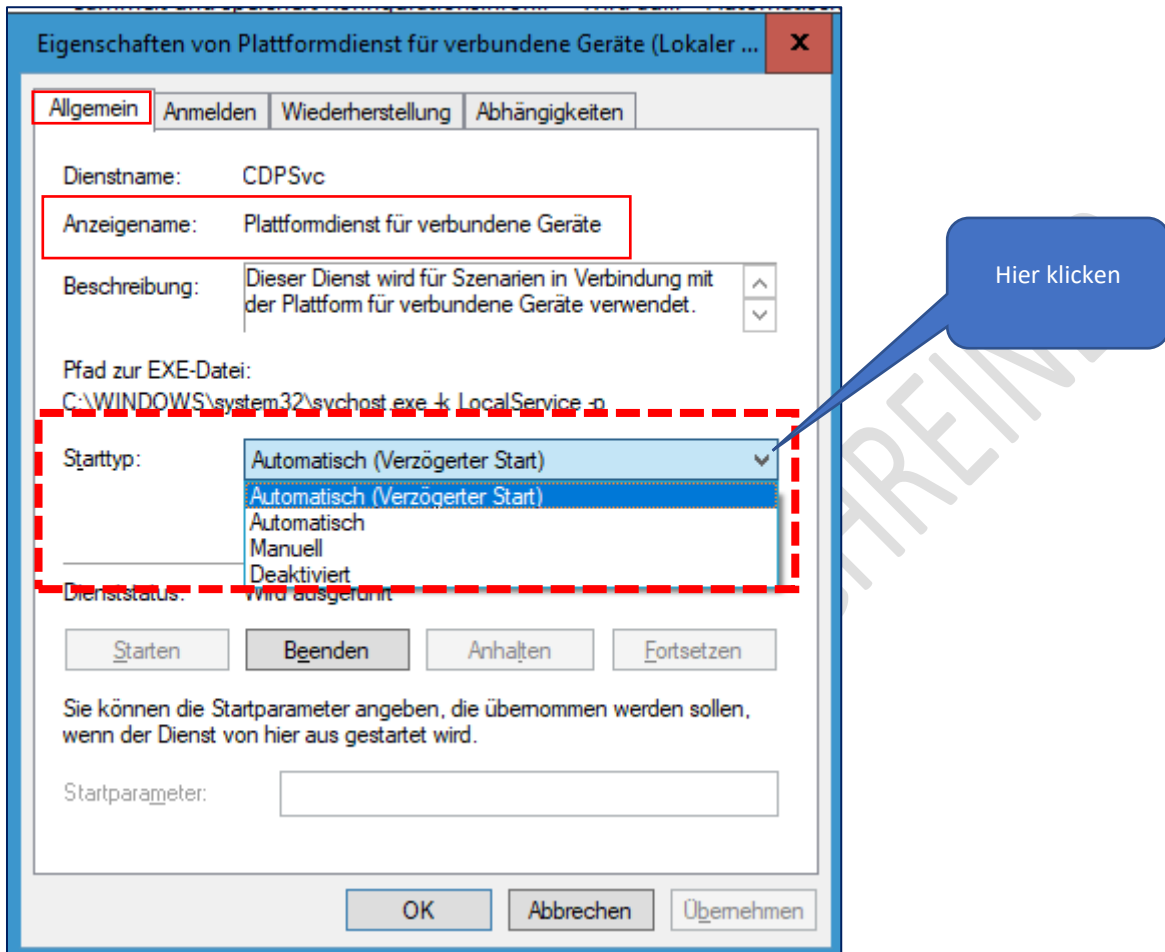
Eigenschaften von Plattformdienst für verbundene Geräte (Lokaler ...

Allgemein | Anmelden | Wiederherstellung | Abhängigkeiten

Dienstname: CDPSvc

Anzeigename: Plattformdienst für verbundene Geräte

Beschreibung: Dieser Dienst wird für Szenarien in Verbindung mit der Plattform für verbundene Geräte verwendet.

Pfad zur EXE-Datei:
C:\WINDOWS\system32\svchost.exe -k LocalService -p

Starttyp: Automatisch (Verzögerter Start)

Automatisch (Verzögerter Start)
Automatisch
Manuell
Deaktiviert

Dienststatus: Wird ausgeführt

Starten | Beenden | Anhalten | Fortsetzen

Sie können die Startparameter angeben, die übernommen werden sollen, wenn der Dienst von hier aus gestartet wird.

Startparameter:

OK | Abbrechen | Übernehmen

Hier klicken